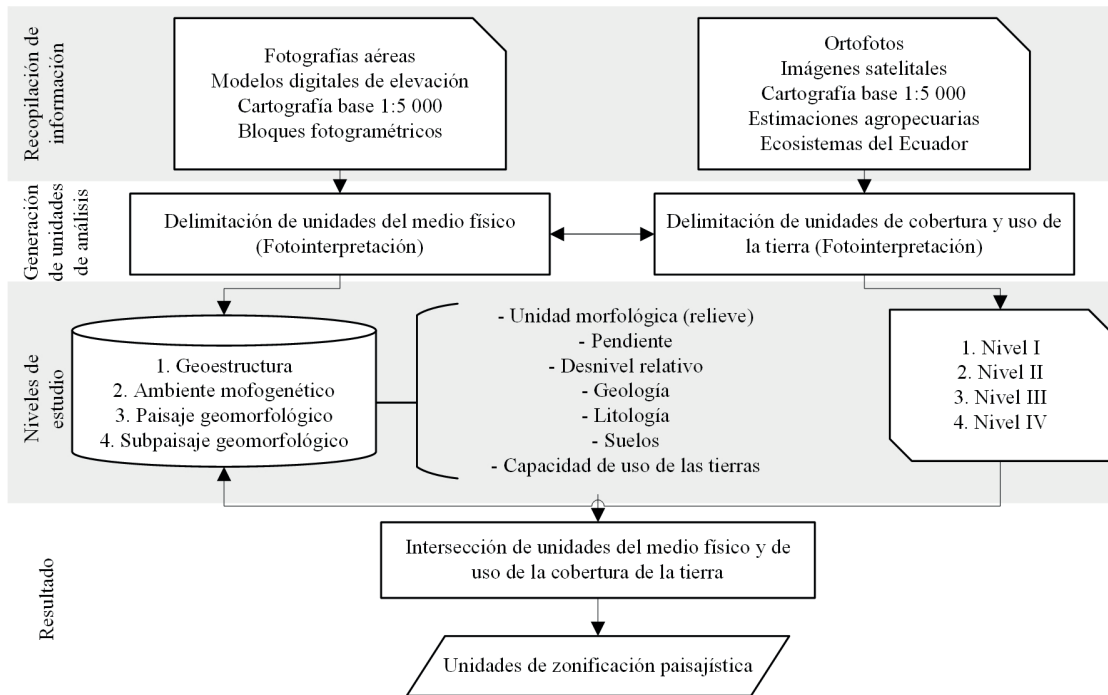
Recopilación de información

Fotografías aéreas
Modelos digitales de elevación
Cartografía base 1:5 000
Bloques fotogramétricos

Ortofotos
Imágenes satelitales
Cartografía base 1:5 000
Estimaciones agropecuarias
Ecosistemas del Ecuador

Generación de unidades de análisis

Delimitación de unidades del medio físico (Fotointerpretación)

Delimitación de unidades de cobertura y uso de la tierra (Fotointerpretación)

Niveles de estudio

1. Geoestructura
2. Ambiente mofogenético
3. Paisaje geomorfológico
4. Subpaisaje geomorfológico

- Unidad morfológica (relieve)
- Pendiente
- Desnivel relativo
- Geología
- Litología
- Suelos
- Capacidad de uso de las tierras

1. Nivel I
2. Nivel II
3. Nivel III
4. Nivel IV

Resultado

Intersección de unidades del medio físico y de uso de la cobertura de la tierra

Unidades de zonificación paisajística